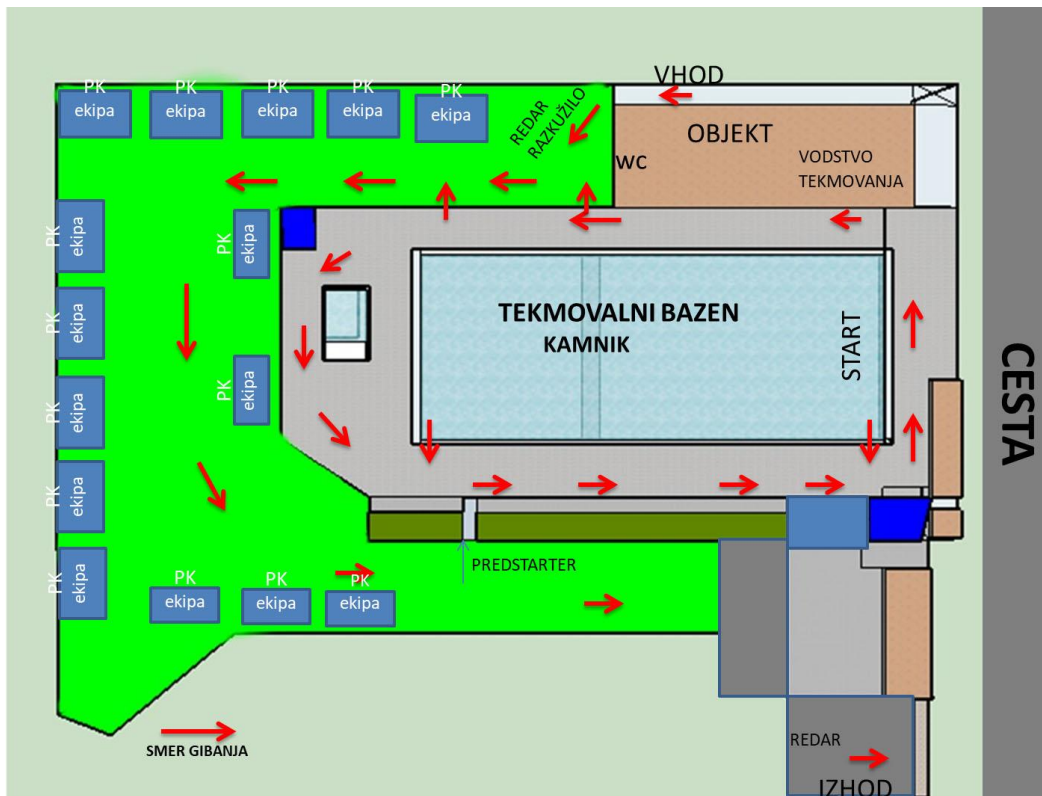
VHOD

PK
ekipa

PK
ekipa

PK
ekipa

PK
ekipa

PK
ekipa

REDAR
RAZKUŽILO

OBJEKT

WC

VODSTVO
TEKMOVANJA

PK
ekipa

PK
ekipa

PK
ekipa

PK
ekipa

PK
ekipa

PK
ekipa

PK
ekipa

PK
ekipa

TEKMOVALNI BAZEN
KAMNIK

START

CESTA

PK
ekipa

PK
ekipa

PK
ekipa

PREDSTARTER

SMER GIBANJA

REDAR

IZHOD